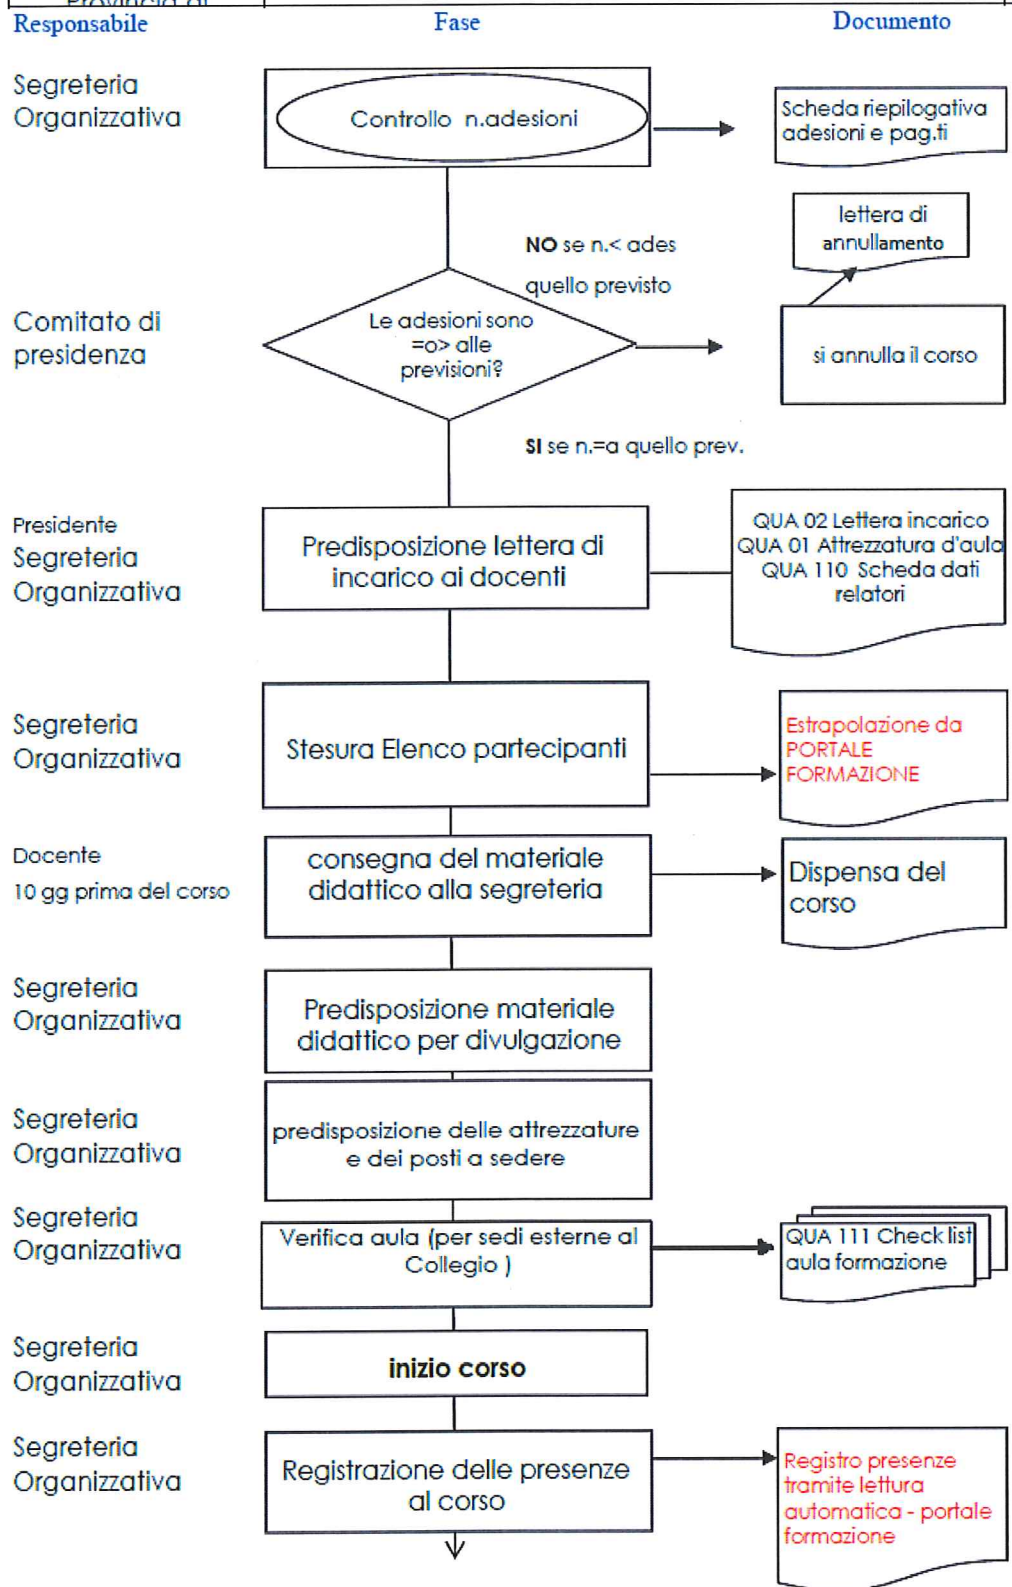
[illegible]

Responsabile

Fase

Documento

Segreteria Organizzativa

Controllo n.adesioni

Scheda riepilogativa adesioni e pag.ti

lettera di annullamento

NO se n.< ades quello previsto

Comitato di presidenza

Le adesioni sono =o> alle previsioni?

si annulla il corso

SI se n.=a quello prev.

Presidente
Segreteria Organizzativa

Predisposizione lettera di incarico ai docenti

QUA 02 Lettera incarico
QUA 01 Attrezzatura d'aula
QUA 110 Scheda dati relatori

Segreteria Organizzativa

Stesura Elenco partecipanti

Estrapolazione da PORTALE FORMAZIONE

Docente
10 gg prima del corso

consegna del materiale didattico alla segreteria

Dispensa del corso

Segreteria Organizzativa

Predisposizione materiale didattico per divulgazione

Segreteria Organizzativa

predisposizione delle attrezzature e dei posti a sedere

Segreteria Organizzativa

Verifica aula (per sedi esterne al Collegio )

QUA 111 Check list aula formazione

Segreteria Organizzativa

inizio corso

Segreteria Organizzativa

Registrazione delle presenze al corso

Registro presenze tramite lettura automatica - portale formazione